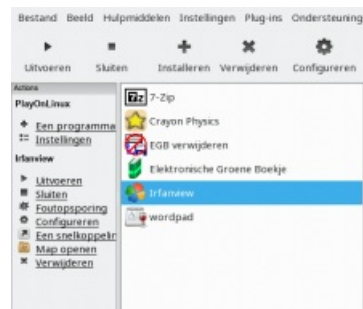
Bestand Beeld Hulpmiddelen Instellingen Plug-ins Ondersteuning

Uitvoeren Sluiten Installeren Verwijderen Configureren

Actions

PlayOnLinux

Een programma
Instellingen

Irfanview

Uitvoeren
Sluiten
Foutopsporing
Configureren
Een snelkoppelin
Map openen
Verwijderen

7-Zip
Crayon Physics
EGB verwijderen
Elektronische Groene Boekje
Irfanview
wordpad